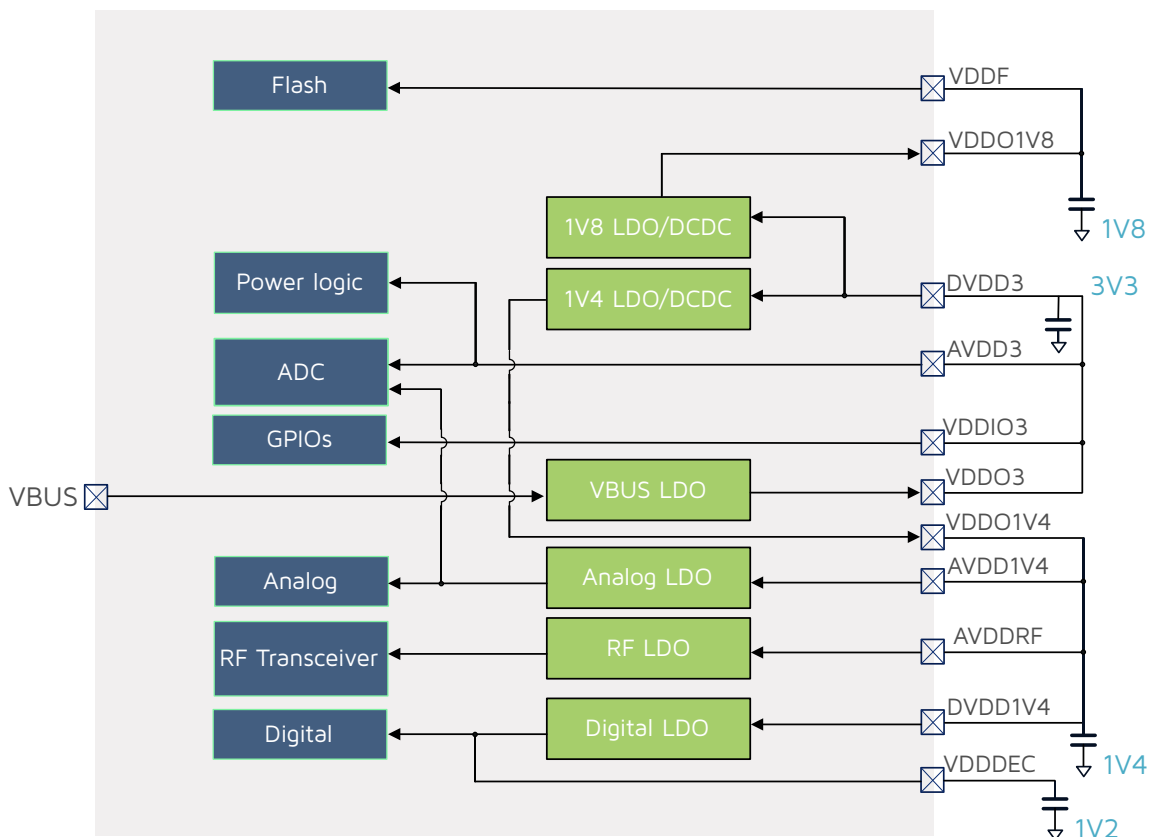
Flash

VDDF

VDDO1V8

1V8 LDO/DCDC

1V8

Power logic

1V4 LDO/DCDC

DVDD3

3V3

ADC

AVDD3

GPIOs

VDDIO3

VBUS

VBUS LDO

VDDO3

VDDO1V4

Analog

Analog LDO

AVDD1V4

RF Transceiver

RF LDO

AVDDRF

Digital

Digital LDO

DVDD1V4

1V4

VDDDEC

1V2